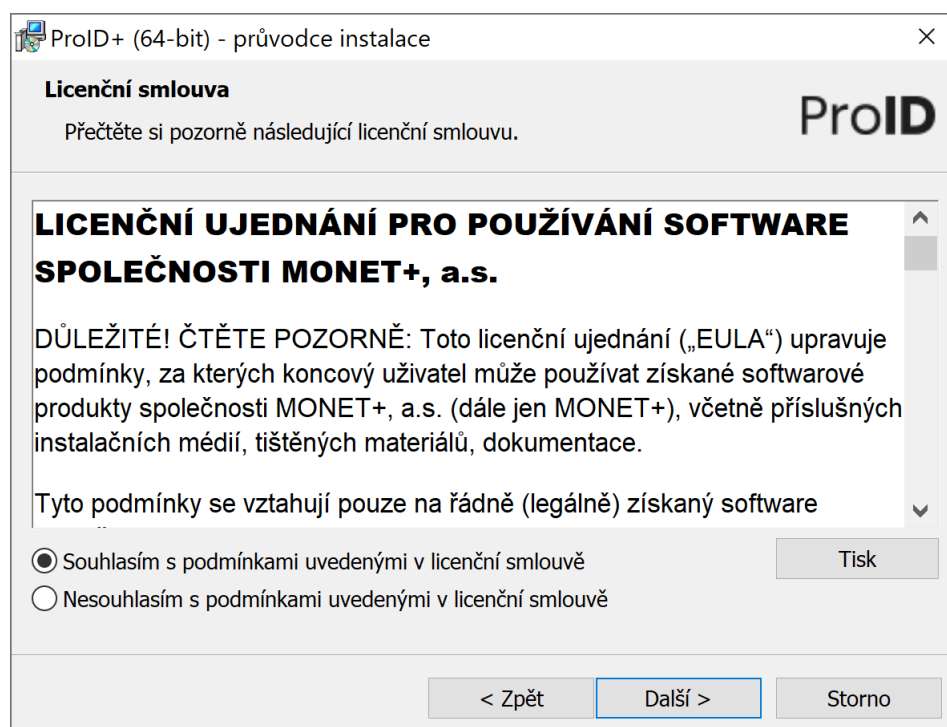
ProID+ (64-bit) - průvodce instalace

Licenční smlouva

Přečtěte si pozorně následující licenční smlouvu.

ProID

LICENČNÍ UJEDNÁNÍ PRO POUŽÍVÁNÍ SOFTWARE SPOLEČNOSTI MONET+, a.s.

DŮLEŽITÉ! ČTĚTE POZORNĚ: Toto licenční ujednání („EULA“) upravuje podmínky, za kterých koncový uživatel může používat získané softwarové produkty společnosti MONET+, a.s. (dále jen MONET+), včetně příslušných instalačních médií, tištěných materiálů, dokumentace.

Tyto podmínky se vztahují pouze na řádně (legálně) získaný software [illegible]

Souhlasím s podmínkami uvedenými v licenční smlouvě

Nesouhlasím s podmínkami uvedenými v licenční smlouvě

Tisk

< Zpět

Další >

Storno